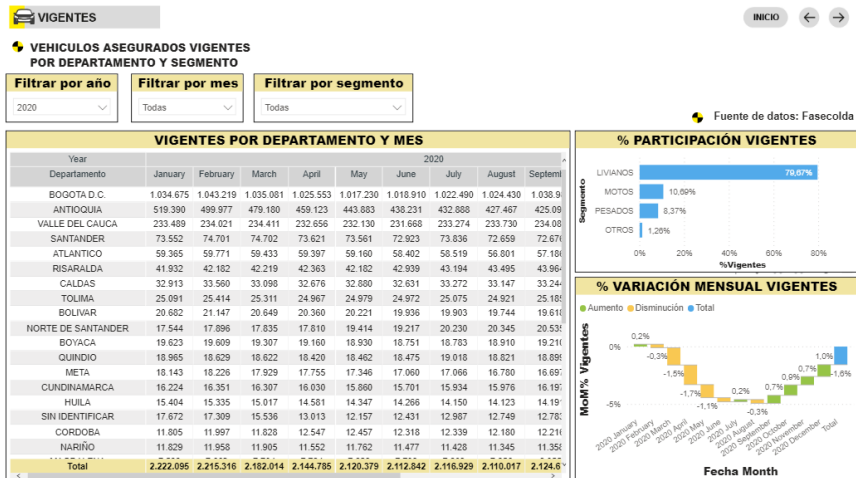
VIGENTES

INICIO

VEHICULOS ASEGURADOS VIGENTES POR DEPARTAMENTO Y SEGMENTO

Filtrar por año
2020

Filtrar por mes
Todas

Filtrar por segmento
Todas

Fuente de datos: Fasecolda

VIGENTES POR DEPARTAMENTO Y MES

| Year | 2020 | | | | | | | | |
|---|---|---|---|---|---|---|---|---|---|
| Departamento | January | February | March | April | May | June | July | August | Septem |
| BOGOTA D.C. | 1.034.675 | 1.043.219 | 1.035.081 | 1.025.553 | 1.017.230 | 1.018.910 | 1.022.490 | 1.024.430 | 1.038.9 |
| ANTIOQUIA | 519.390 | 499.977 | 479.180 | 459.123 | 443.883 | 438.231 | 432.888 | 427.467 | 425.09 |
| VALLE DEL CAUCA | 233.489 | 234.021 | 234.411 | 232.656 | 232.130 | 231.668 | 233.274 | 233.730 | 234.08 |
| SANTANDER | 73.552 | 74.701 | 74.702 | 73.621 | 73.561 | 72.923 | 73.836 | 72.659 | 72.67 |
| ATLANTICO | 59.365 | 59.771 | 59.433 | 59.397 | 59.160 | 58.402 | 58.519 | 56.801 | 57.58 |
| RISARALDA | 41.932 | 42.182 | 42.219 | 42.363 | 42.182 | 42.939 | 43.194 | 43.495 | 43.96 |
| CALDAS | 32.913 | 33.560 | 33.098 | 32.676 | 32.880 | 32.631 | 33.272 | 33.147 | 33.24 |
| TOLIMA | 25.091 | 25.414 | 25.311 | 24.967 | 24.979 | 24.972 | 25.075 | 24.921 | 25.18 |
| BOLIVAR | 20.682 | 21.147 | 20.649 | 20.360 | 20.221 | 19.936 | 19.903 | 19.744 | 19.61 |
| NORTE DE SANTANDER | 17.544 | 17.896 | 17.835 | 17.810 | 19.414 | 19.217 | 20.230 | 20.345 | 20.53 |
| BOYACA | 19.623 | 19.609 | 19.307 | 19.160 | 18.930 | 18.751 | 18.783 | 18.910 | 19.21 |
| QUINDIO | 18.965 | 18.629 | 18.622 | 18.420 | 18.462 | 18.475 | 19.018 | 18.821 | 18.89 |
| META | 18.143 | 18.226 | 17.929 | 17.755 | 17.346 | 17.060 | 17.066 | 16.780 | 16.69 |
| CUNDINAMARCA | 16.224 | 16.351 | 16.307 | 16.030 | 15.860 | 15.701 | 15.934 | 15.976 | 16.19 |
| HUILA | 15.404 | 15.335 | 15.017 | 14.581 | 14.347 | 14.266 | 14.150 | 14.123 | 14.19 |
| SIN IDENTIFICAR | 17.672 | 17.309 | 15.536 | 13.013 | 12.157 | 12.431 | 12.987 | 12.749 | 12.78 |
| CORDOBA | 11.805 | 11.997 | 11.828 | 12.547 | 12.457 | 12.318 | 12.339 | 12.180 | 12.26 |
| NARIÑO | 11.829 | 11.958 | 11.905 | 11.552 | 11.762 | 11.477 | 11.428 | 11.345 | 11.35 |
| Total | 2.222.095 | 2.215.316 | 2.182.014 | 2.144.785 | 2.120.379 | 2.112.842 | 2.116.929 | 2.110.017 | 2.124.6 |

% PARTICIPACIÓN VIGENTES
Segmento
LIVIANOS 79,67%
MOTOS 10,69%
PESADOS 8,37%
OTROS 1,26%
0% 20% 40% 60% 80%
%Vigentes

% VARIACIÓN MENSUAL VIGENTES
Aumento Disminución Total
MoM% Vigentes
0% -5%
0,2% -0,3% -1,5% -1,7% -1,1% 0,2% -0,3% 0,7% 0,9% 0,7% 1,6% 1,0%
2020 January 2020 February 2020 March 2020 April 2020 May 2020 June 2020 July 2020 August 2020 September 2020 October 2020 November 2020 December Total
Fecha Month